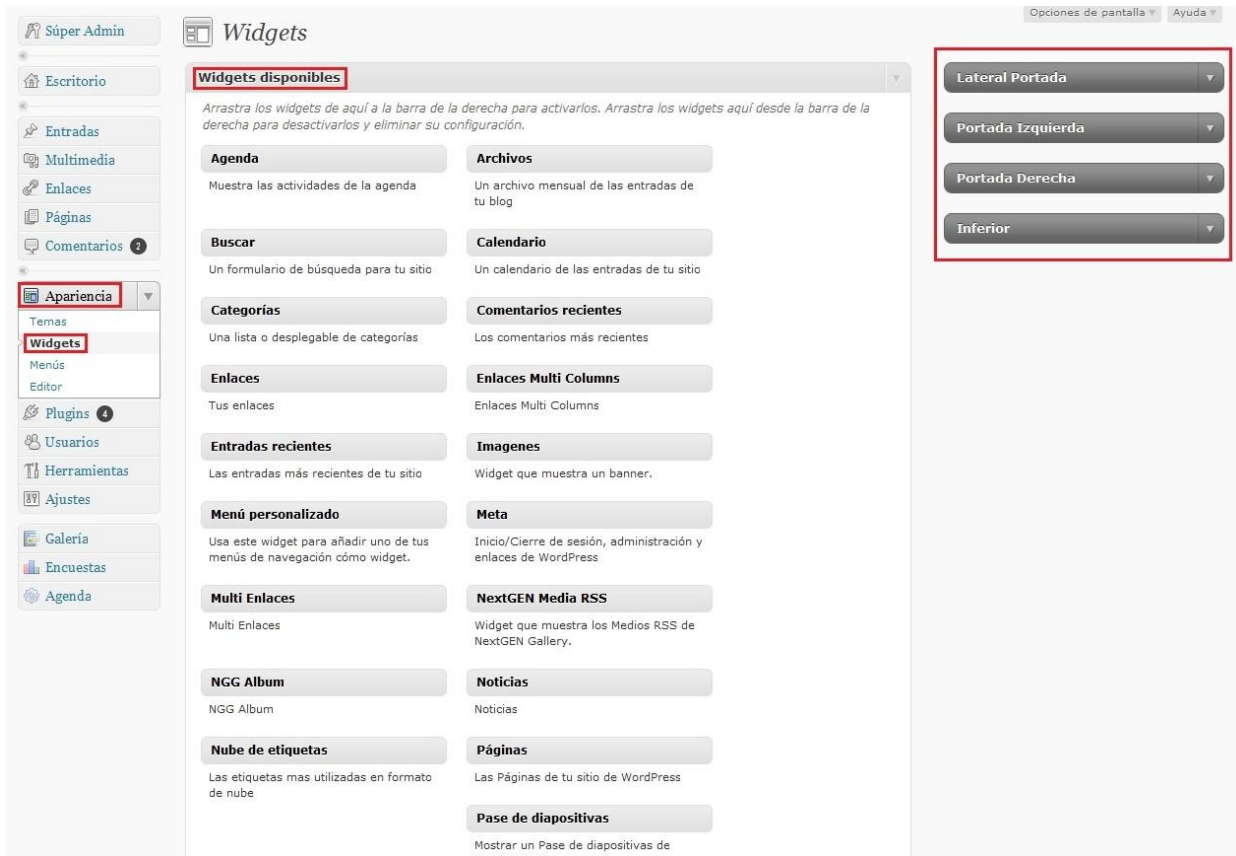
Súper Admin

Escritorio

Entradas
Multimedia
Enlaces
Páginas
Comentarios 2

Apariencia
Temas
Widgets
Menús
Editor
Plugins 4
Usuarios
Herramientas
Ajustes

Galería
Encuestas
Agenda

Widgets

Opciones de pantalla Ayuda

Widgets disponibles

Arrastra los widgets de aquí a la barra de la derecha para activarlos. Arrastra los widgets aquí desde la barra de la derecha para desactivarlos y eliminar su configuración.

Agenda
Muestra las actividades de la agenda

Archivos
Un archivo mensual de las entradas de tu blog

Buscar
Un formulario de búsqueda para tu sitio

Calendario
Un calendario de las entradas de tu sitio

Categorías
Una lista o desplegable de categorías

Comentarios recientes
Los comentarios más recientes

Enlaces
Tus enlaces

Enlaces Multi Columns
Enlaces Multi Columns

Entradas recientes
Las entradas más recientes de tu sitio

Imagenes
Widget que muestra un banner.

Menú personalizado
Usa este widget para añadir uno de tus menús de navegación cómo widget.

Meta
Inicio/Cierre de sesión, administración y enlaces de WordPress

Multi Enlaces
Multi Enlaces

NextGEN Media RSS
Widget que muestra los Medios RSS de NextGEN Gallery.

NGG Album
NGG Album

Noticias
Noticias

Nube de etiquetas
Las etiquetas mas utilizadas en formato de nube

Páginas
Las Páginas de tu sitio de WordPress

Pase de diapositivas
Mostrar un Pase de diapositivas de

Lateral Portada
Portada Izquierda
Portada Derecha
Inferior